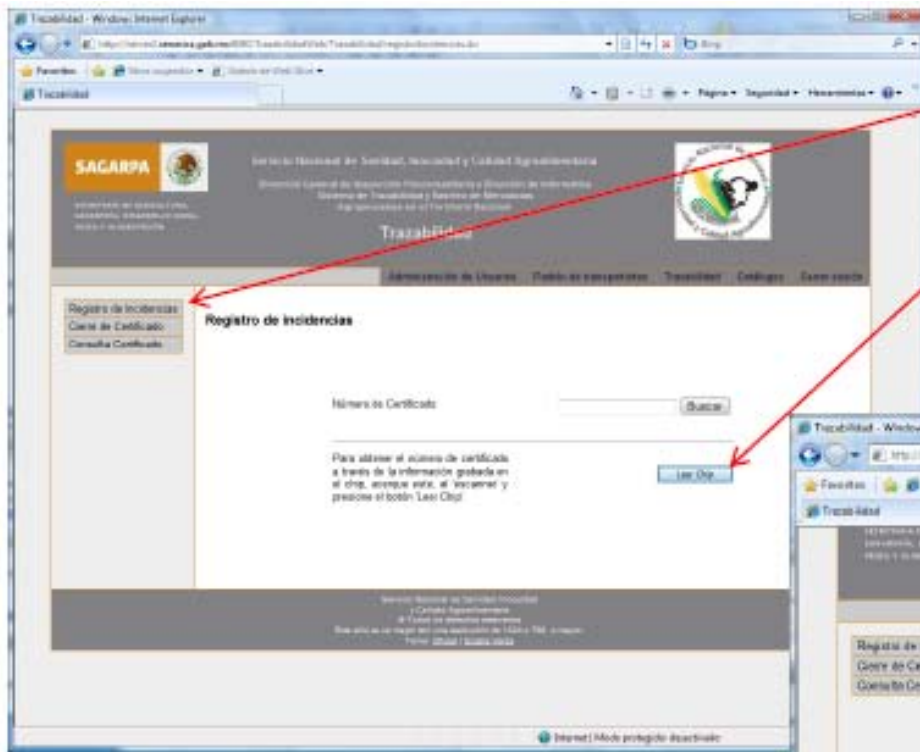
Trazabilidad - Windows Internet Explorer

Favoritos

Trazabilidad

Página ▾ Seguridad ▾ Herramientas ▾

SAGARPA

Servicio Nacional de Sanidad, Inocuidad y Calidad Agroalimentaria

Trazabilidad

Administración de Usuarios | Padrón de transportistas | Trazabilidad | Catálogos | Cerrar sesión

Registro de Incidencias
Cierre de Certificado
Consulta Certificado

Registro de Incidencias

Número de Certificado [Buscar]

Para obtener el número de certificado a través de la información grabada en el chip, acerque éste, al 'escaner' y presione el botón 'Leer Chip'. [Leer Chip]

Internet | Modo protegido: desactivado

Trazabilidad - Windo

Favoritos

Trazabilidad

Registro de
Cierre de Ce
Consulta Ce